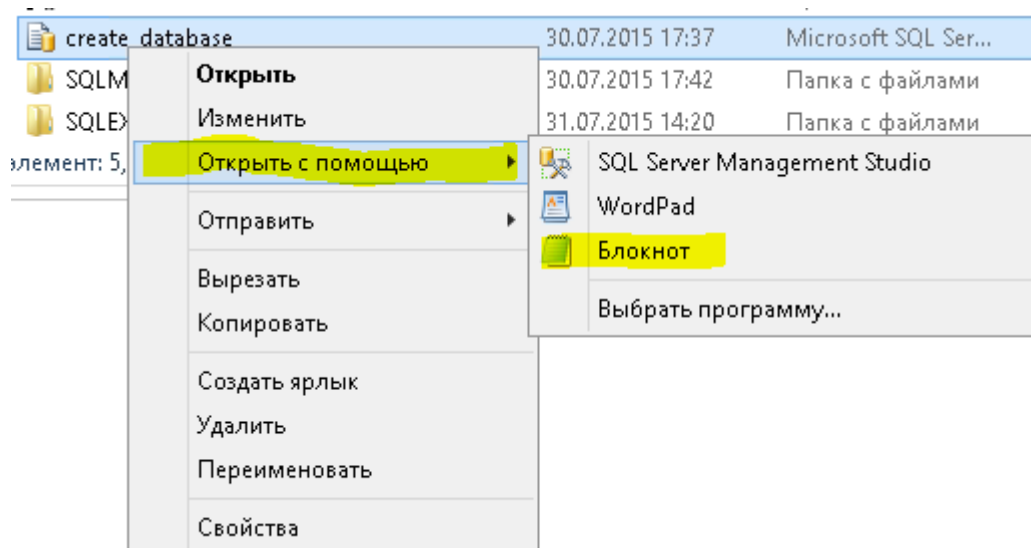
create_database 30.07.2015 17:37 Microsoft SQL Ser...
SQLM 30.07.2015 17:42 Папка с файлами
SQLE 31.07.2015 14:20 Папка с файлами
элемент: 5,

Открыть
Изменить
Открыть с помощью
Отправить
Вырезать
Копировать
Создать ярлык
Удалить
Переименовать
Свойства

SQL Server Management Studio
WordPad
Блокнот
Выбрать программу...